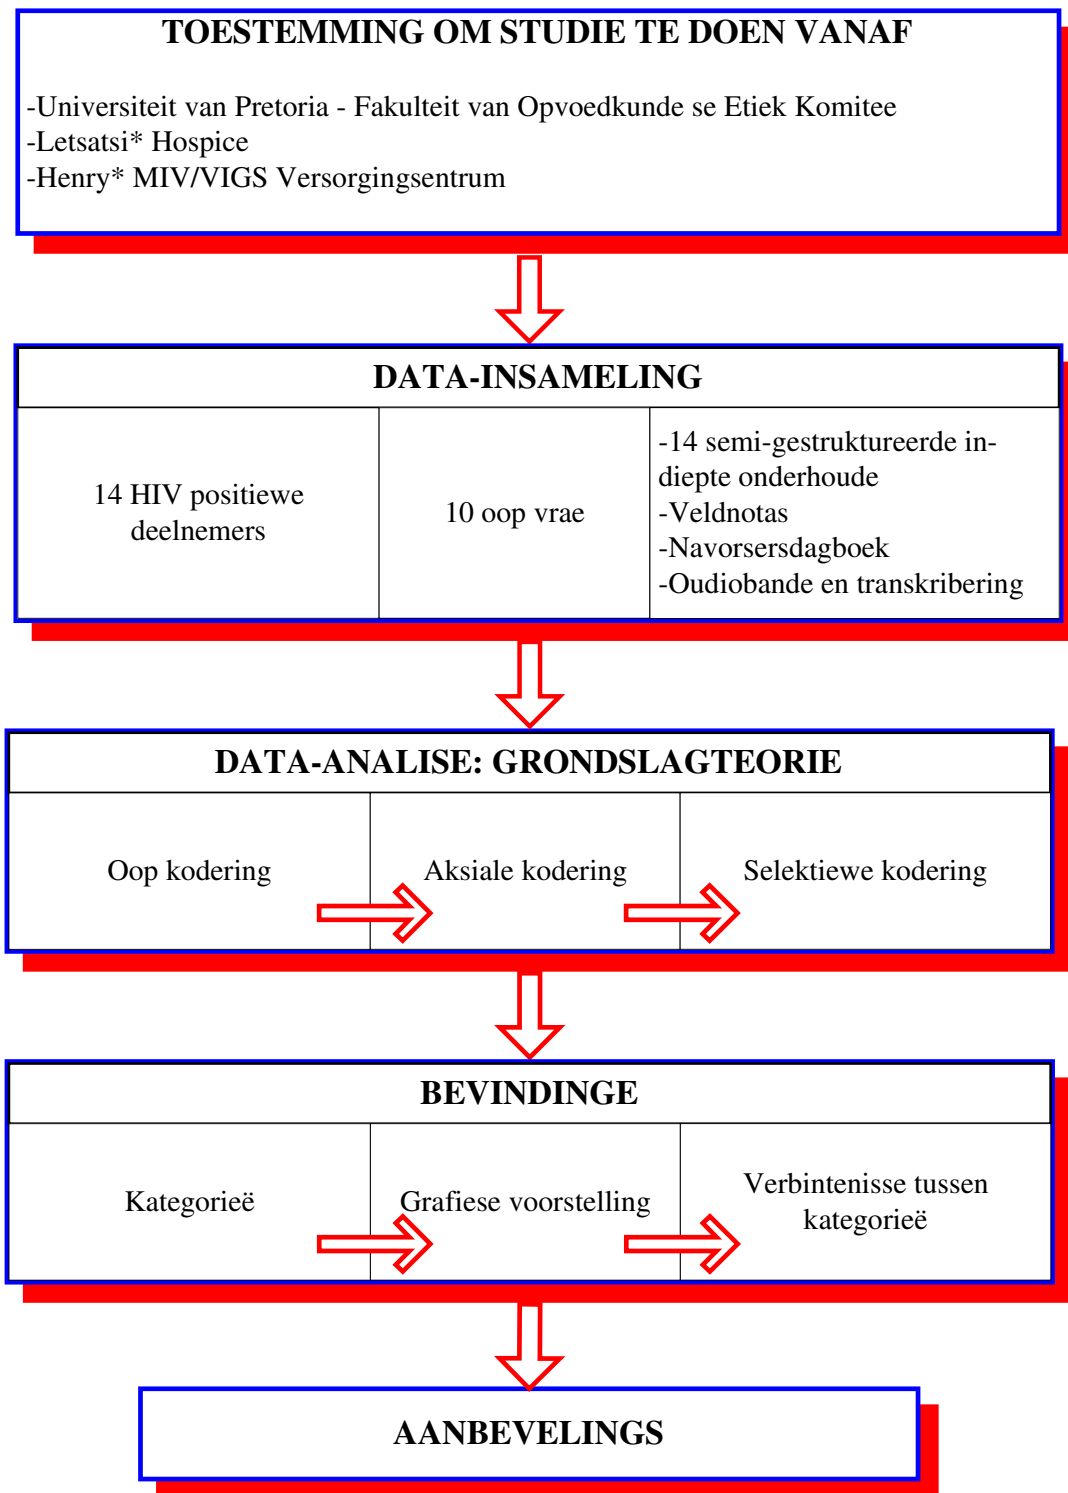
TOESTEMMING OM STUDIE TE DOEN VANAF

-Universiteit van Pretoria - Fakulteit van Opvoedkunde se Etiek Komitee
-Letsatsi* Hospice
-Henry* MIV/VIGS Versorgingsentrum

DATA-INSAMELING

| 14 HIV positiewe deelnemers | 10 oop vrae | -14 semi-gestruktureerde in-diepte onderhoude<br>-Veldnotas<br>-Navorsersdagboek<br>-Oudiobande en transkribering |
|---|---|---|

DATA-ANALISE: GRONDSLAGTEORIE

| Oop kodering | Aksiale kodering | Selektiewe kodering |
|---|---|---|

BEVINDINGE

| Kategorieë | Grafiese voorstelling | Verbintenisse tussen kategorieë |
|---|---|---|

AANBEVELINGS